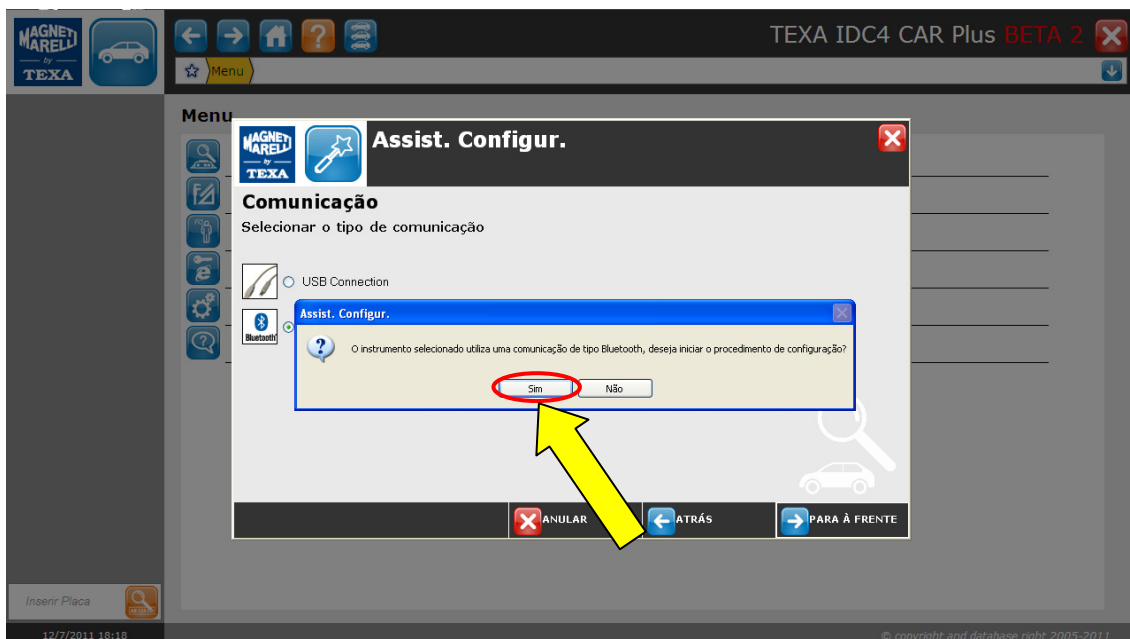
MAGNETI MARELLI by TEXA

TEXA IDC4 CAR Plus BETA 2

Menu

Menu

MAGNETI MARELLI by TEXA

Assist. Configur.

Comunicação

Selecionar o tipo de comunicação

USB Connection

Bluetooth

Assist. Configur.

O instrumento selecionado utiliza uma comunicação de tipo Bluetooth, deseja iniciar o procedimento de configuração?

Sim

Não

ANULAR

ATRÁS

PARA À FRENTE

Inserir Placa

12/7/2011 18:18

© copyright and database right 2005-2011